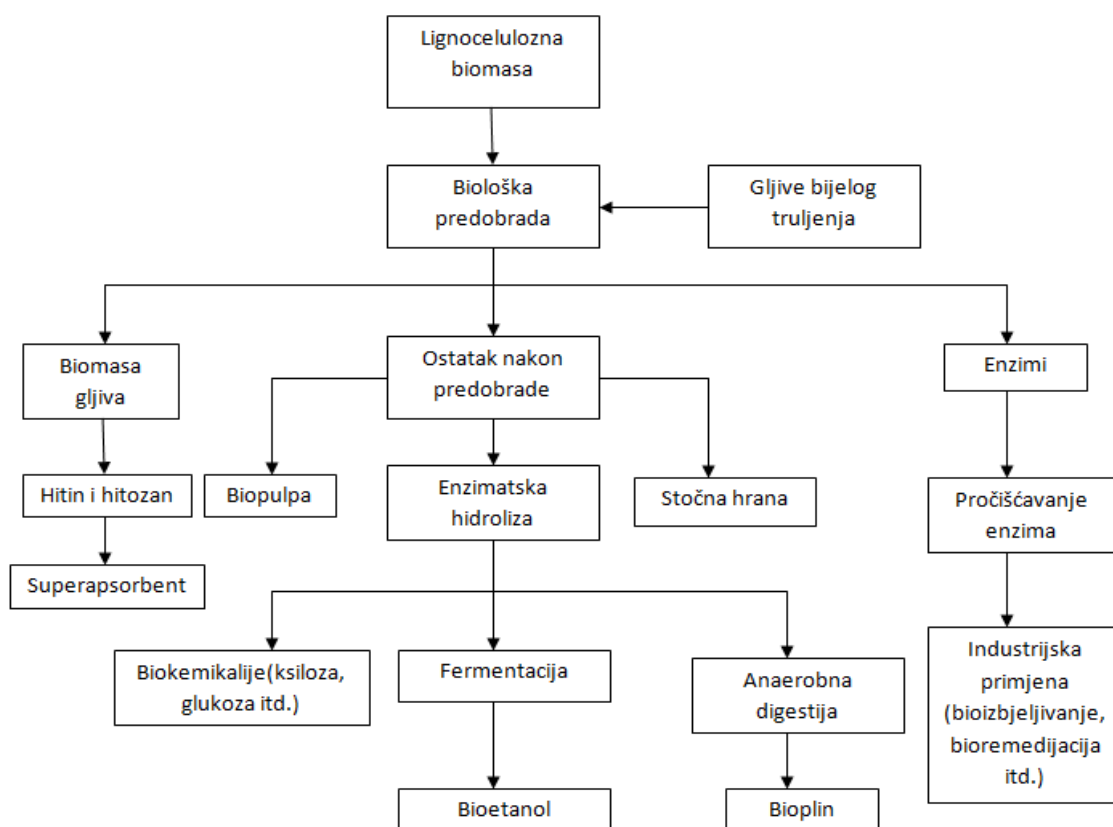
Lignocelulozna biomasa

Biološka predobrada

Gljive bijelog truljenja

Biomasa gljiva

Ostatak nakon predobrade

Enzimi

Hitin i hitozan

Biopulpa

Enzimatska hidroliza

Stočna hrana

Pročišćavanje enzima

Superapsorbent

Biokemikalije(ksiloza, glukoza itd.)

Fermentacija

Anaerobna digestija

Industrijska primjena (bioizbjeljivanje, bioremedijacija itd.)

Bioetanol

Bioplin